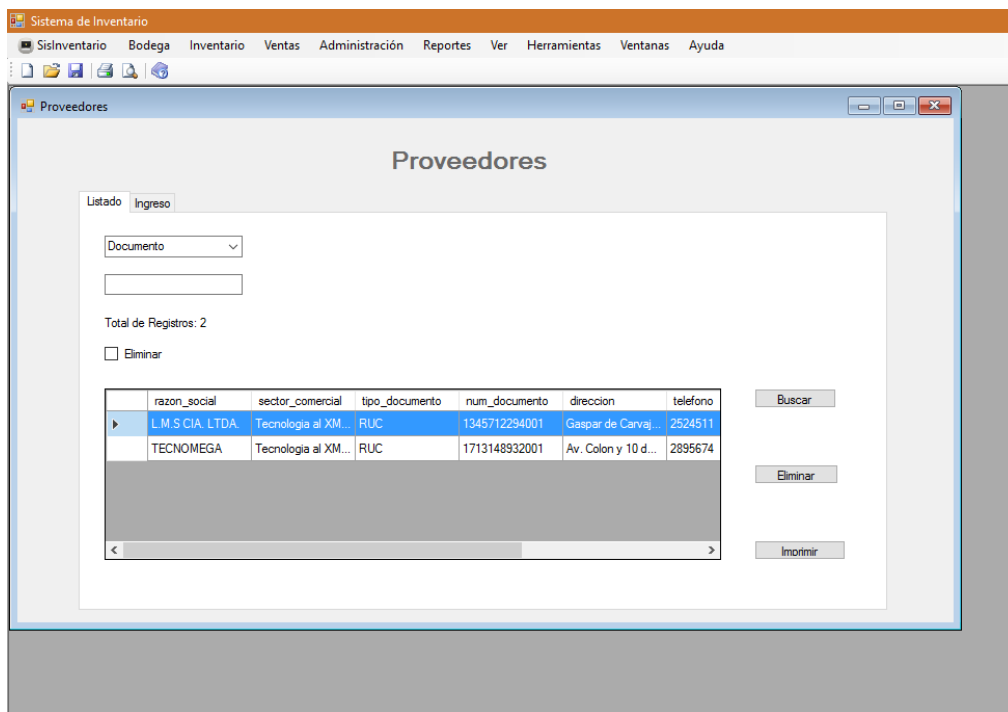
Sistema de Inventario

SisInventario Bodega Inventario Ventas Administración Reportes Ver Herramientas Ventanas Ayuda

Proveedores

Proveedores

Listado Ingreso

Documento

Total de Registros: 2

Eliminar

| | razon_social | sector_comercial | tipo_documento | num_documento | direccion | telefono |
|---|---|---|---|---|---|---|
| ▸ | L.M.S CIA. LTDA. | Tecnologia al XM... | RUC | 1345712294001 | Gaspar de Carvaj... | 2524511 |
| | TECNOMEGA | Tecnologia al XM... | RUC | 1713148932001 | Av. Colon y 10 d... | 2895674 |

Buscar

Eliminar

Imprimir